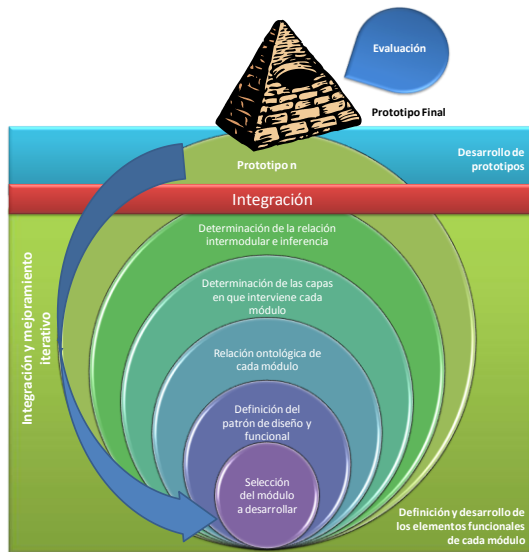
Evaluación

Prototipo Final

Prototipo n

Desarrollo de prototipos

Integración

Integración y mejoramiento iterativo

Determinación de la relación intermodular e inferencia

Determinación de las capas en que interviene cada módulo

Relación ontológica de cada módulo

Definición del patrón de diseño y funcional

Selección del módulo a desarrollar

Definición y desarrollo de los elementos funcionales de cada módulo